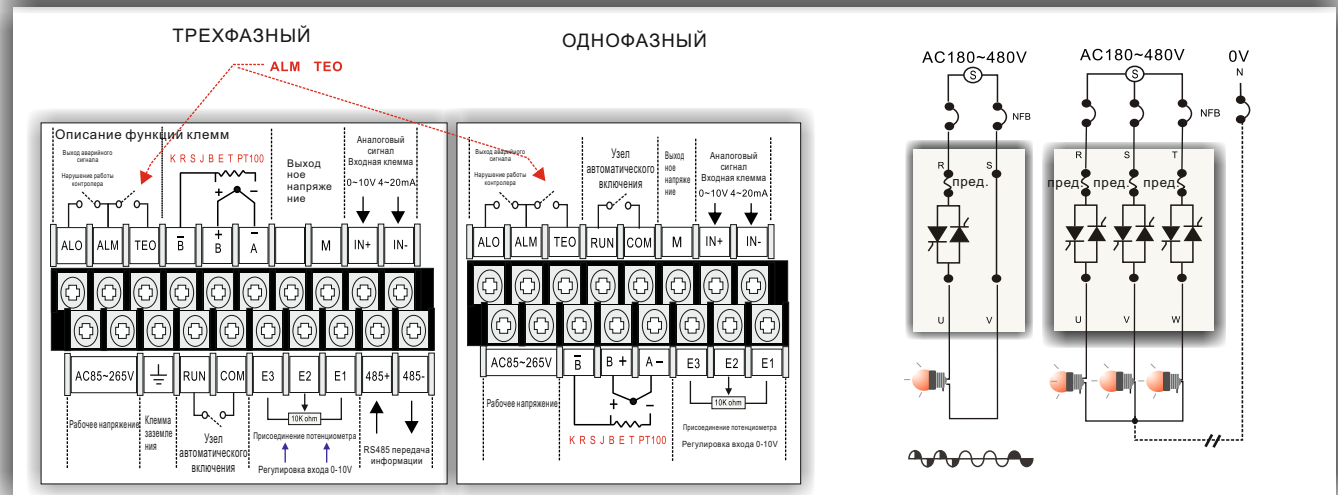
ТРЕХФАЗНЫЙ

ALM TEO

ОДНОФАЗНЫЙ

Описание функции клемм

Выход аварийного сигнала

Нарушение работы контролера

K R S J B E T PT100

+ −

Выход ное напряже ние

Аналоговый сигнал Входная клемма

0~10V 4~20mA

| ALO | ALM | TEO | $\overline{B}$ | B + | A − | | M | IN+ | IN- |
|---|---|---|---|---|---|---|---|---|---|

| AC85~265V | | RUN | COM | E3 | E2 | E1 | 485+ | 485- |
|---|---|---|---|---|---|---|---|---|

Рабочее напряжение

Клемма заземле ния

Узел автоматического включения

10K ohm

Присоединение потенциометра

Регулировка входа 0-10V

RS485 передача информации

Выход аварийного сигнала

Нарушение работы контролера

Узел автоматического включения

Выход ное напряже ние

Аналоговый сигнал Входная клемма

0~10V 4~20mA

| ALO | ALM | TEO | RUN | COM | M | IN+ | IN- |
|---|---|---|---|---|---|---|---|

| AC85~265V | $\overline{B}$ | B + | A − | E3 | E2 | E1 |
|---|---|---|---|---|---|---|

Рабочее напряжение

+ −

K R S J B E T PT100

10K ohm

Присоединение потенциометра

Регулировка входа 0-10V

AC180~480V

S

NFB

R S

пред.

U V

AC180~480V

S

NFB

R S T

пред. пред. пред.

U V W

0V

N